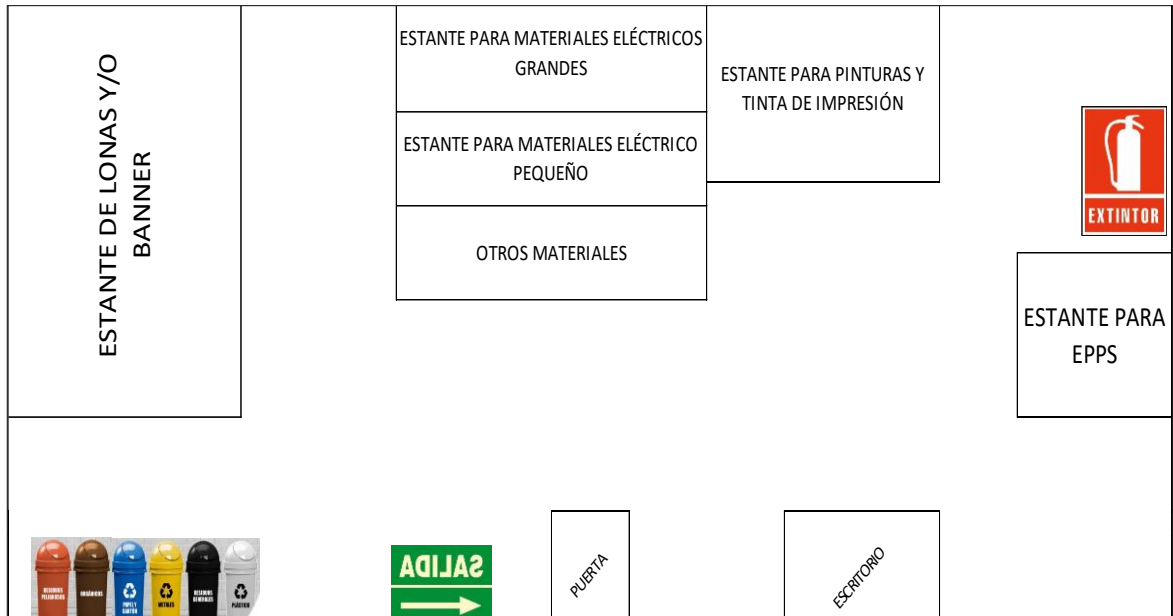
ESTANTE DE LONAS Y/O BANNER

ESTANTE PARA MATERIALES ELÉCTRICOS GRANDES

ESTANTE PARA MATERIALES ELÉCTRICO PEQUEÑO

OTROS MATERIALES

ESTANTE PARA PINTURAS Y TINTA DE IMPRESIÓN

EXTINTOR

ESTANTE PARA EPPS

RESIDUOS PELIGROSOS ORGÁNICOS PAPEL Y CARTÓN METALES RESIDUOS GENERALES PLÁSTICO

SALIDA

PUERTA

ESCRITORIO